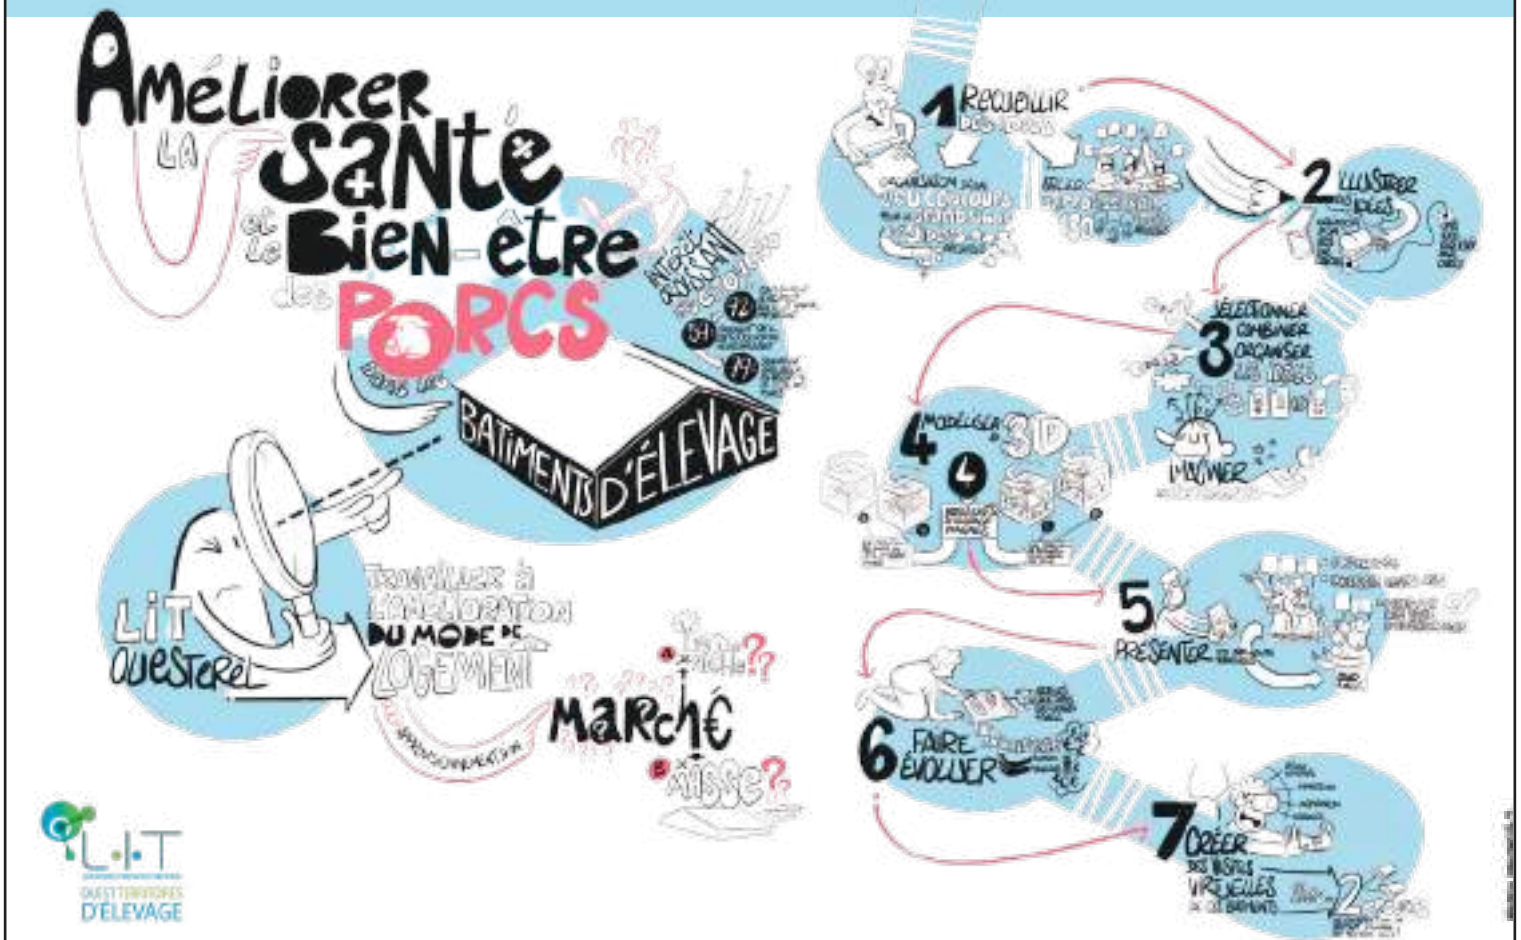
Améliorer la santé et le bien-être des PORCS dans les BATIMENTS D'ÉLEVAGE

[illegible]

72 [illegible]

54 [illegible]

19 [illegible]

LIT OUESTEREL

Travailler à l'amélioration du mode de logement

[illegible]

MARCHÉ

A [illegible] ??

B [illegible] ??

1 RECUEILLIR DES IDÉES

ORGANISATION D'UN CONCOURS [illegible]

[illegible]

2 ILLUSTRER LES IDÉES

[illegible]

3 SÉLECTIONNER COMBINER ORGANISER LES IDÉES

IMAGINER

4 MODÉLISER EN 3D

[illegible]

5 PRÉSENTER

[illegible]

6 FAIRE ÉVOLUER

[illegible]

7 CRÉER DES VISITES VIRTUELLES DE 2 BÂTIMENTS

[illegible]

L.I.T OUESTTERRITOIRES D'ÉLEVAGE